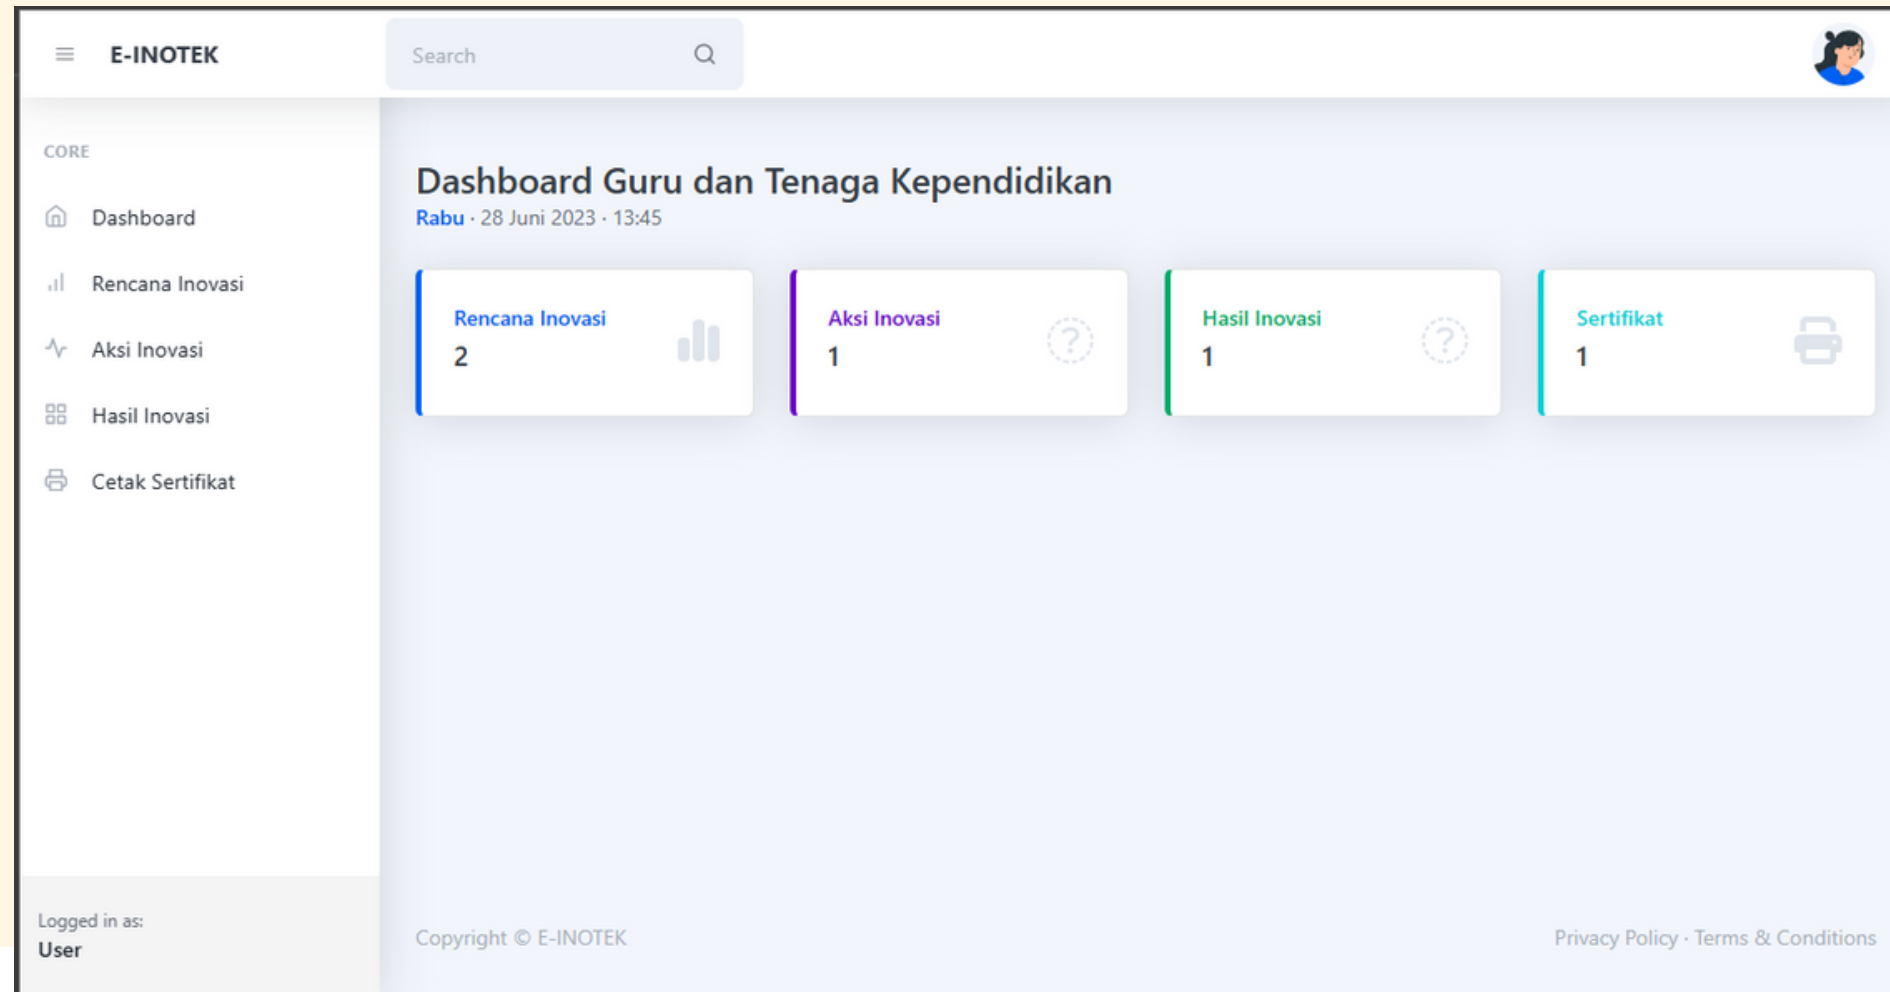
E-INOTEK

Search

CORE

Dashboard

Rencana Inovasi

Aksi Inovasi

Hasil Inovasi

Cetak Sertifikat

Logged in as:
User

Dashboard Guru dan Tenaga Kependidikan
Rabu · 28 Juni 2023 · 13:45

Rencana Inovasi
2

Aksi Inovasi
1

Hasil Inovasi
1

Sertifikat
1

Copyright © E-INOTEK

Privacy Policy · Terms & Conditions